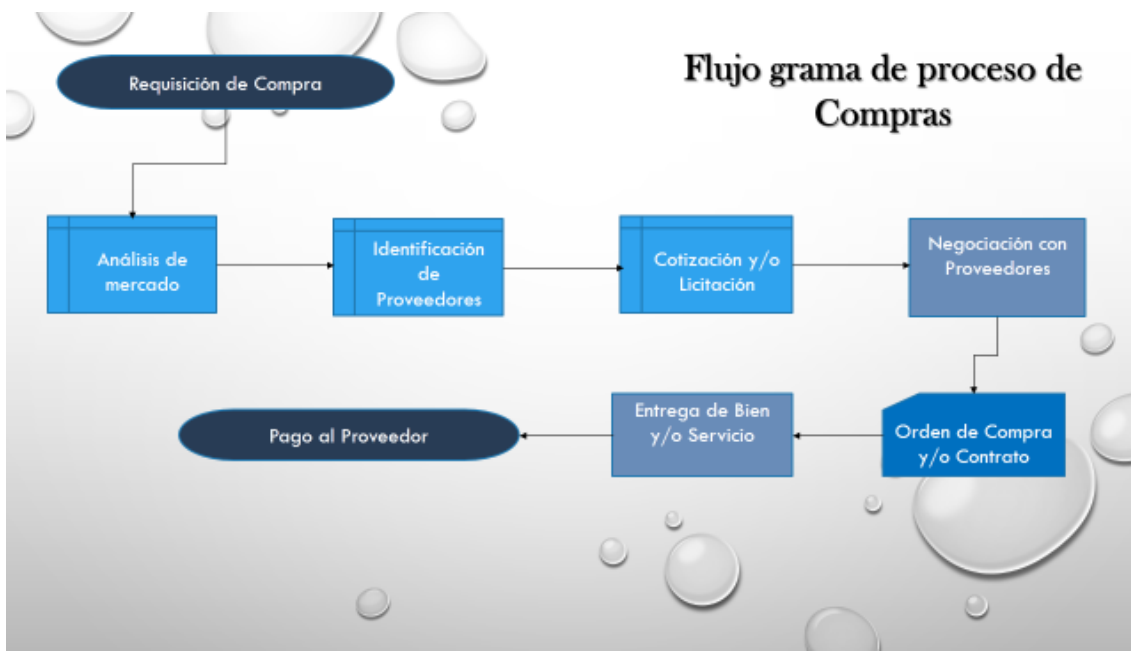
Flujo grama de proceso de Compras

Requisición de Compra

Análisis de mercado

Identificación de Proveedores

Cotización y/o Licitación

Negociación con Proveedores

Orden de Compra y/o Contrato

Entrega de Bien y/o Servicio

Pago al Proveedor